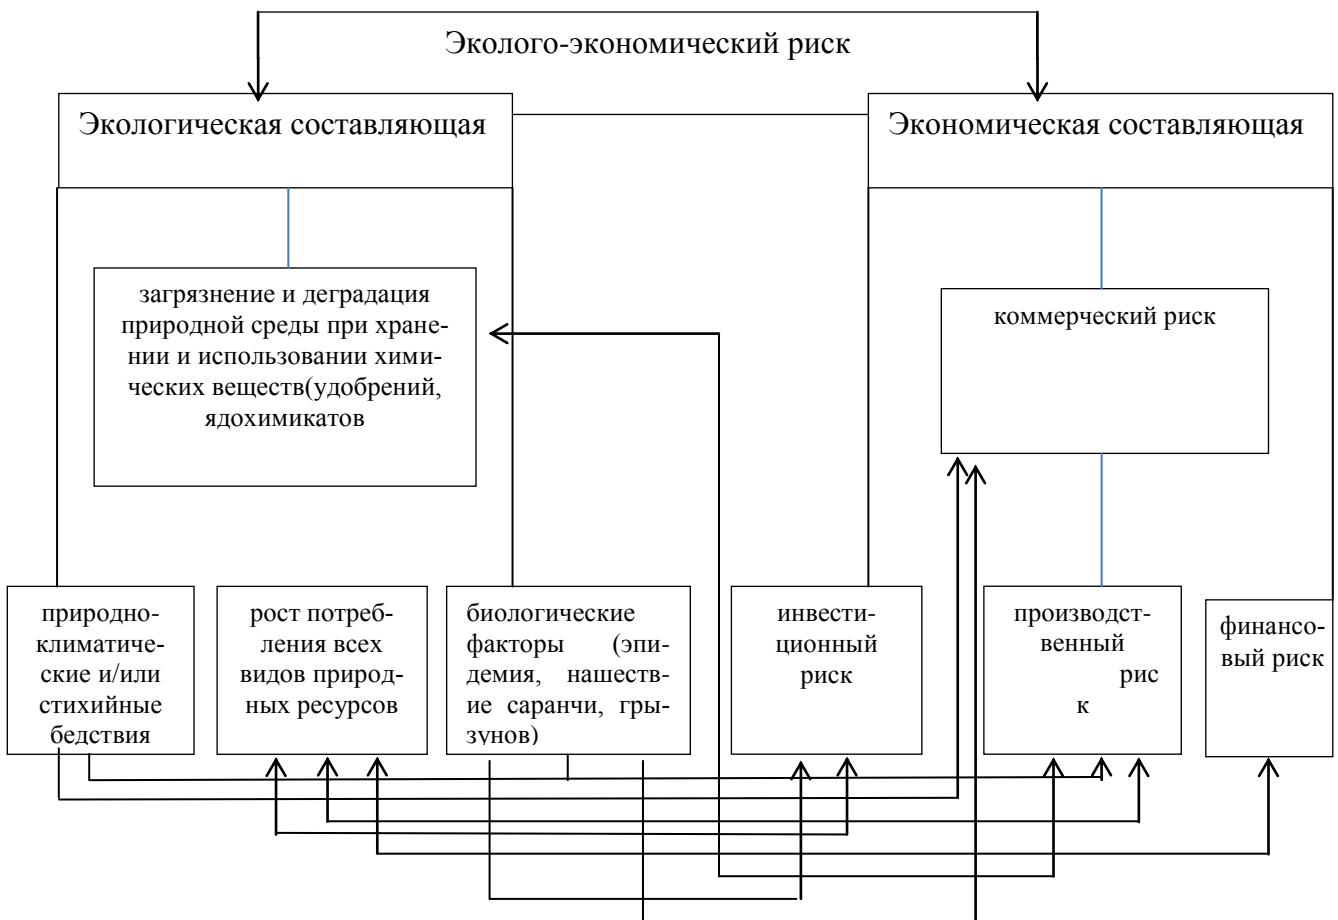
Эколого-экономический риск

Экологическая составляющая

Экономическая составляющая

загрязнение и деградация природной среды при хранении и использовании химических веществ(удобрений, ядохимикатов

коммерческий риск

природно-климатические и/или стихийные бедствия

рост потребления всех видов природных ресурсов

биологические факторы (эпидемия, нашествие саранчи, грызунов)

инвестиционный риск

производственный рис к

финансовый риск